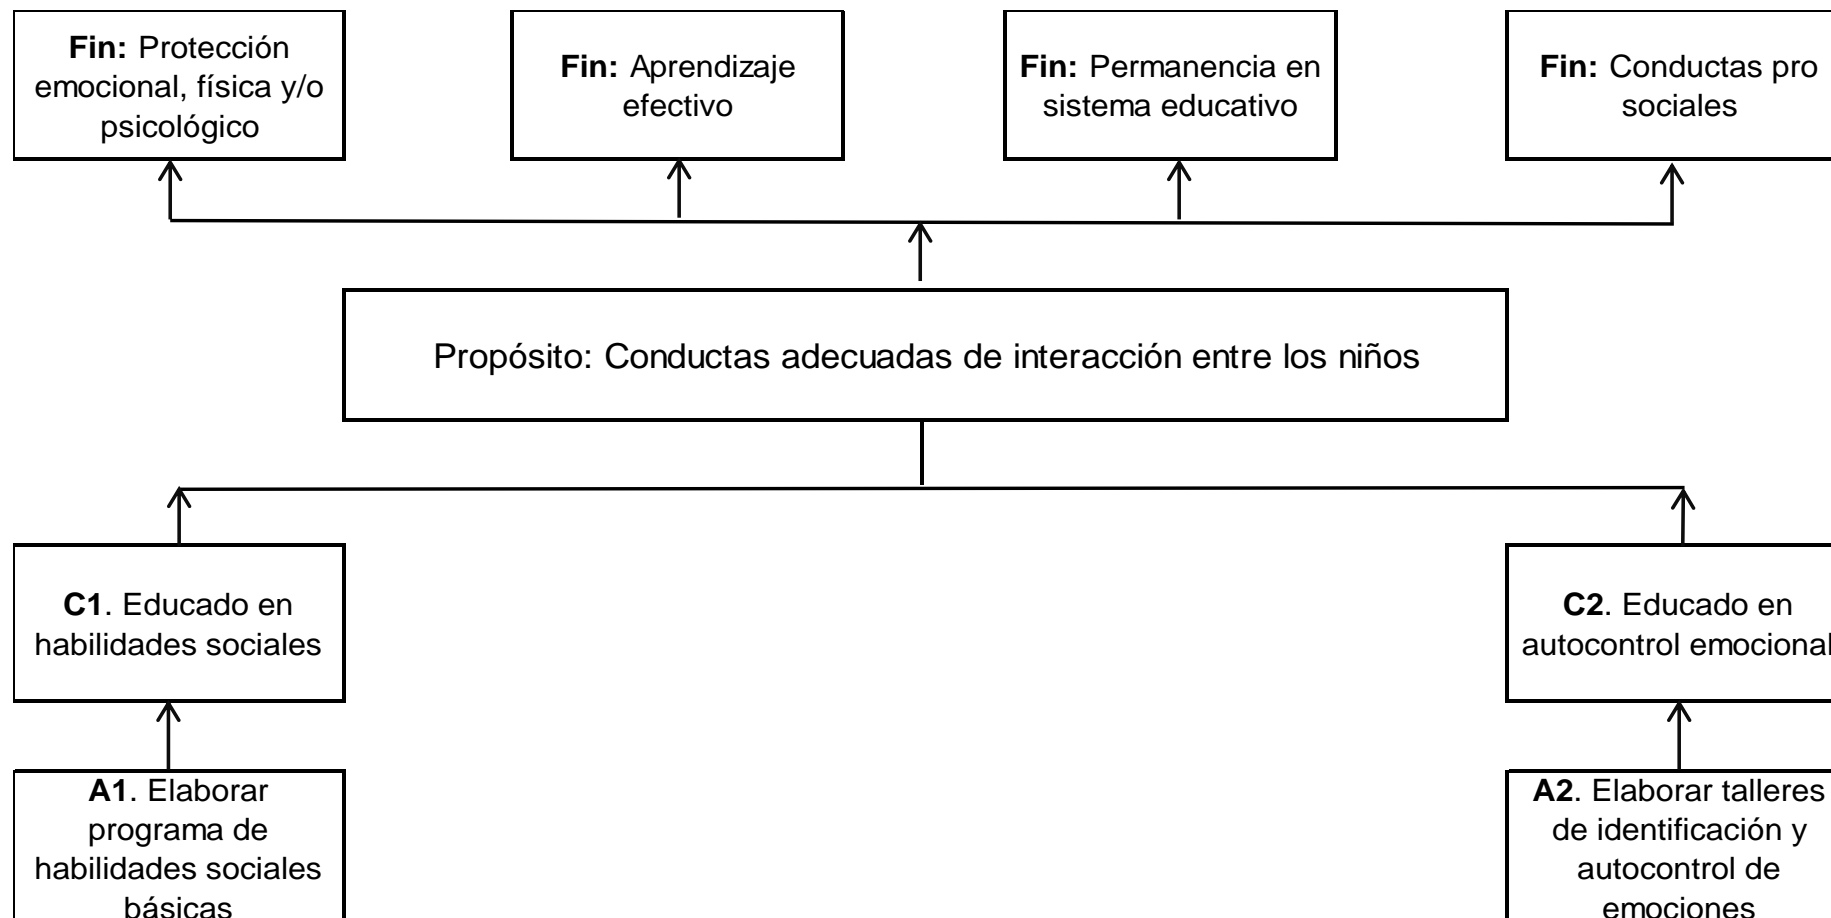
**Fin:** Protección emocional, física y/o psicológico

**Fin:** Aprendizaje efectivo

**Fin:** Permanencia en sistema educativo

**Fin:** Conductas pro sociales

Propósito: Conductas adecuadas de interacción entre los niños

**C1**. Educado en habilidades sociales

**C2**. Educado en autocontrol emocional

**A1**. Elaborar programa de habilidades sociales básicas

**A2**. Elaborar talleres de identificación y autocontrol de emociones